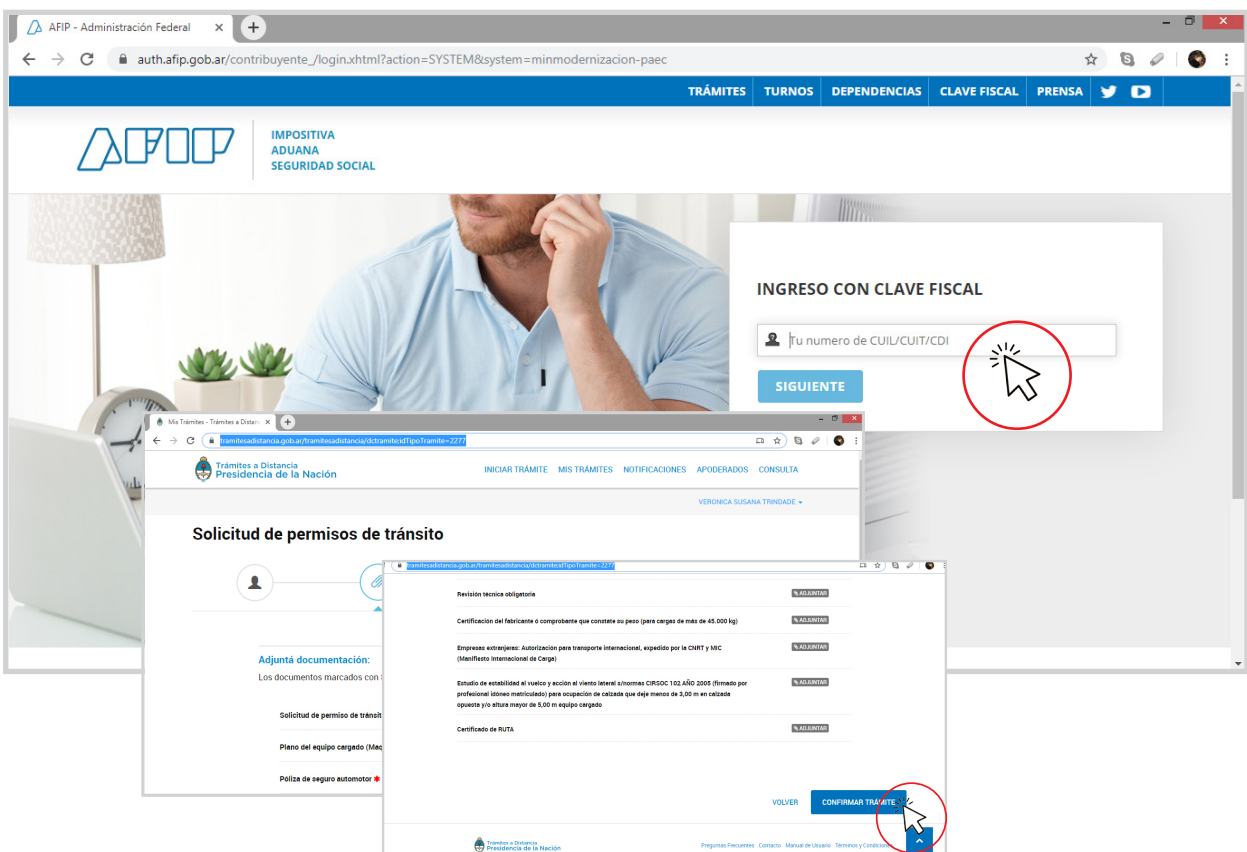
AFIP - Administración Federal

auth.afip.gob.ar/contribuyente_/login.xhtml?action=SYSTEM&system=minmodernizacion-paec

TRÁMITES TURNOS DEPENDENCIAS CLAVE FISCAL PRENSA

AFIP

IMPOSITIVA
ADUANA
SEGURIDAD SOCIAL

INGRESO CON CLAVE FISCAL

Tu numero de CUIL/CUIT/CDI

SIGUIENTE

Mis Trámites - Trámites a Distancia

tramitesadistancia.gob.ar/tramitesadistancia/dctramite;idTipoTramite=2277

Trámites a Distancia
Presidencia de la Nación

INICIAR TRÁMITE MIS TRÁMITES NOTIFICACIONES APODERADOS CONSULTA

VERONICA SUSANA TRINDADE

Solicitud de permisos de tránsito

Adjuntá documentación:
Los documentos marcados con

Solicitud de permiso de tránsit

Plano del equipo cargado (Maq

Póliza de seguro automotor *

tramitesadistancia.gob.ar/tramitesadistancia/dctramite;idTipoTramite=2277

Revisión técnica obligatoria
ADJUNTAR

Certificación del fabricante ó comprobante que constate su peso (para cargas de más de 45.000 kg)
ADJUNTAR

Empresas extranjeras: Autorización para transporte internacional, expedido por la CNRT y MIC (Manifiesto Internacional de Carga)
ADJUNTAR

Estudio de estabilidad al vuelco y acción al viento lateral s/normas CIRSOC 102 AÑO 2005 (firmado por profesional idóneo matriculado) para ocupación de calzada que deje menos de 3,00 m en calzada opuesta y/o altura mayor de 5,00 m equipo cargado
ADJUNTAR

Certificado de RUTA
ADJUNTAR

VOLVER CONFIRMAR TRÁMITE

Trámites a Distancia
Presidencia de la Nación

Preguntas Frecuentes Contacto Manual de Usuario Términos y Condiciones